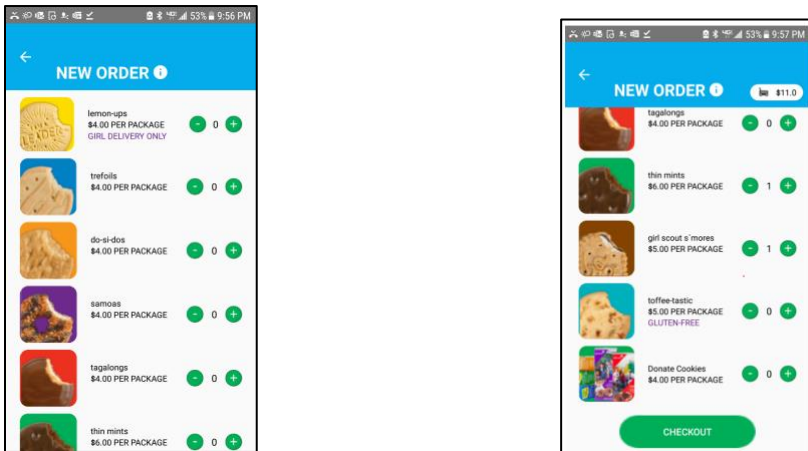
53% 9:56 PM

NEW ORDER

lemon-ups
$4.00 PER PACKAGE
GIRL DELIVERY ONLY
- 0 +

trefoils
$4.00 PER PACKAGE
- 0 +

do-si-dos
$4.00 PER PACKAGE
- 0 +

samoas
$4.00 PER PACKAGE
- 0 +

tagalongs
$4.00 PER PACKAGE
- 0 +

thin mints
$6.00 PER PACKAGE
- 0 +

53% 9:57 PM

NEW ORDER
$11.0

tagalongs
$4.00 PER PACKAGE
- 0 +

thin mints
$6.00 PER PACKAGE
- 1 +

girl scout s'mores
$5.00 PER PACKAGE
- 1 +

toffee-tastic
$5.00 PER PACKAGE
GLUTEN-FREE
- 0 +

Donate Cookies
$4.00 PER PACKAGE
- 0 +

CHECKOUT